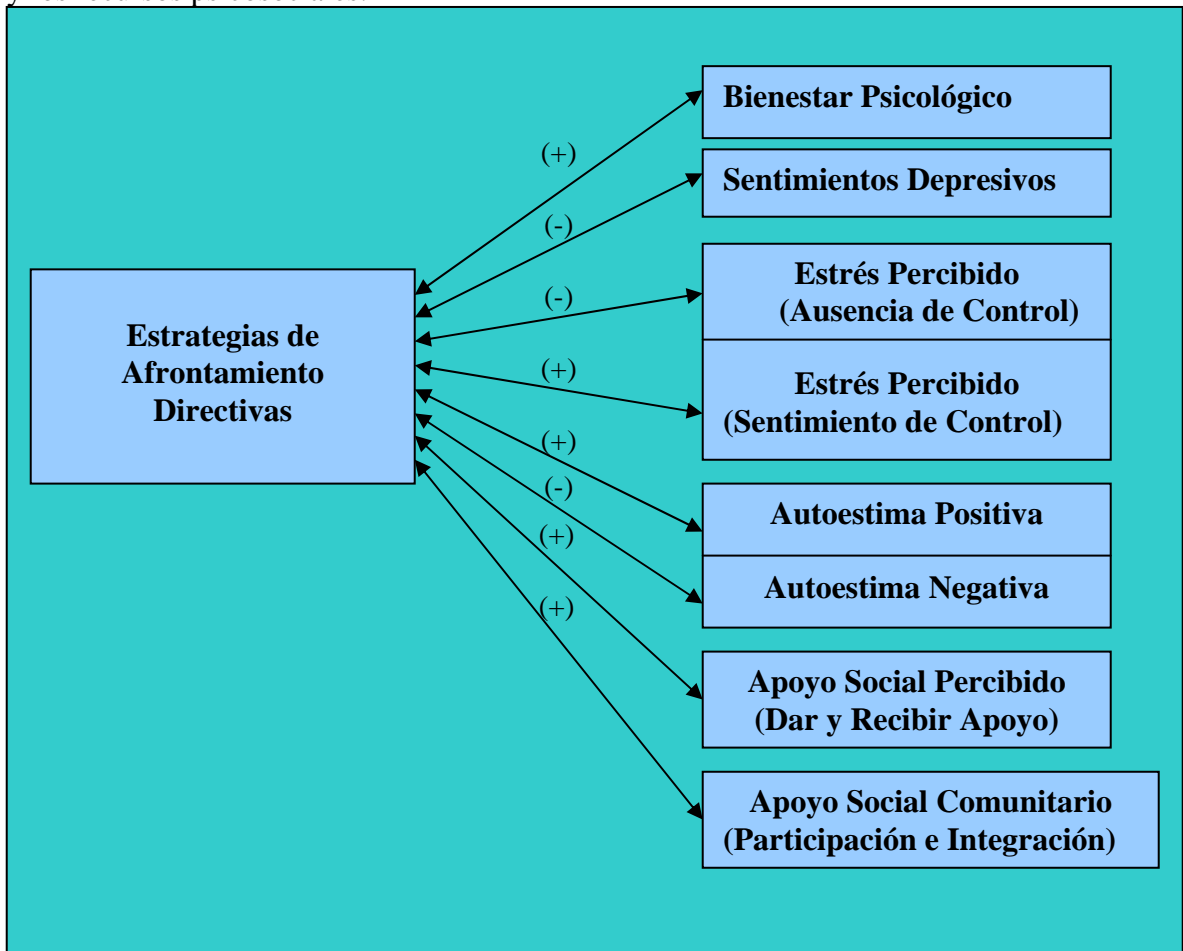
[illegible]

Estrategias de Afrontamiento Directivas

(+)
(-)
(-)
(+)
(+)
(-)
(+)
(+)

Bienestar Psicológico

Sentimientos Depresivos

Estrés Percibido (Ausencia de Control)

Estrés Percibido (Sentimiento de Control)

Autoestima Positiva

Autoestima Negativa

Apoyo Social Percibido (Dar y Recibir Apoyo)

Apoyo Social Comunitario (Participación e Integración)